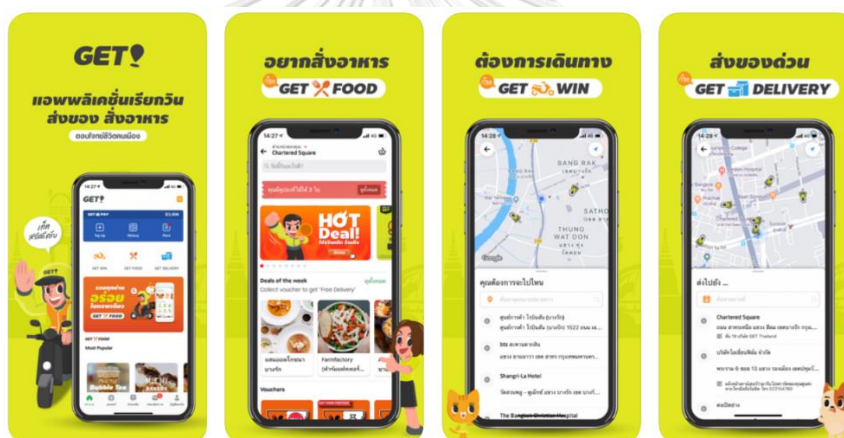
GET

แอพพลิเคชั่นเรียกวิน ส่งของ สั่งอาหาร

ตอบโจทย์ชีวิตคนเมือง

GET

GET PAY

GET WIN

GET FOOD

GET DELIVERY

GET FOOD

Most Popular

Bubble Tea

อยากสั่งอาหาร

GET FOOD

14:27

Chartered Square

HOT Deal!

Deals of the week

Select voucher to get 'Free Delivery'

Farmfactory

Vouchers

ต้องการเดินทาง

GET WIN

14:28

BANG RAK

SATHON

THUNG WAT DON

คุณต้องการจะไปไหน

bts

Shangri-La Hotel

The Bangkok Christian Hospital

ส่งของด่วน

GET DELIVERY

ส่งไปยัง ...

Chartered Square

GET Thailand